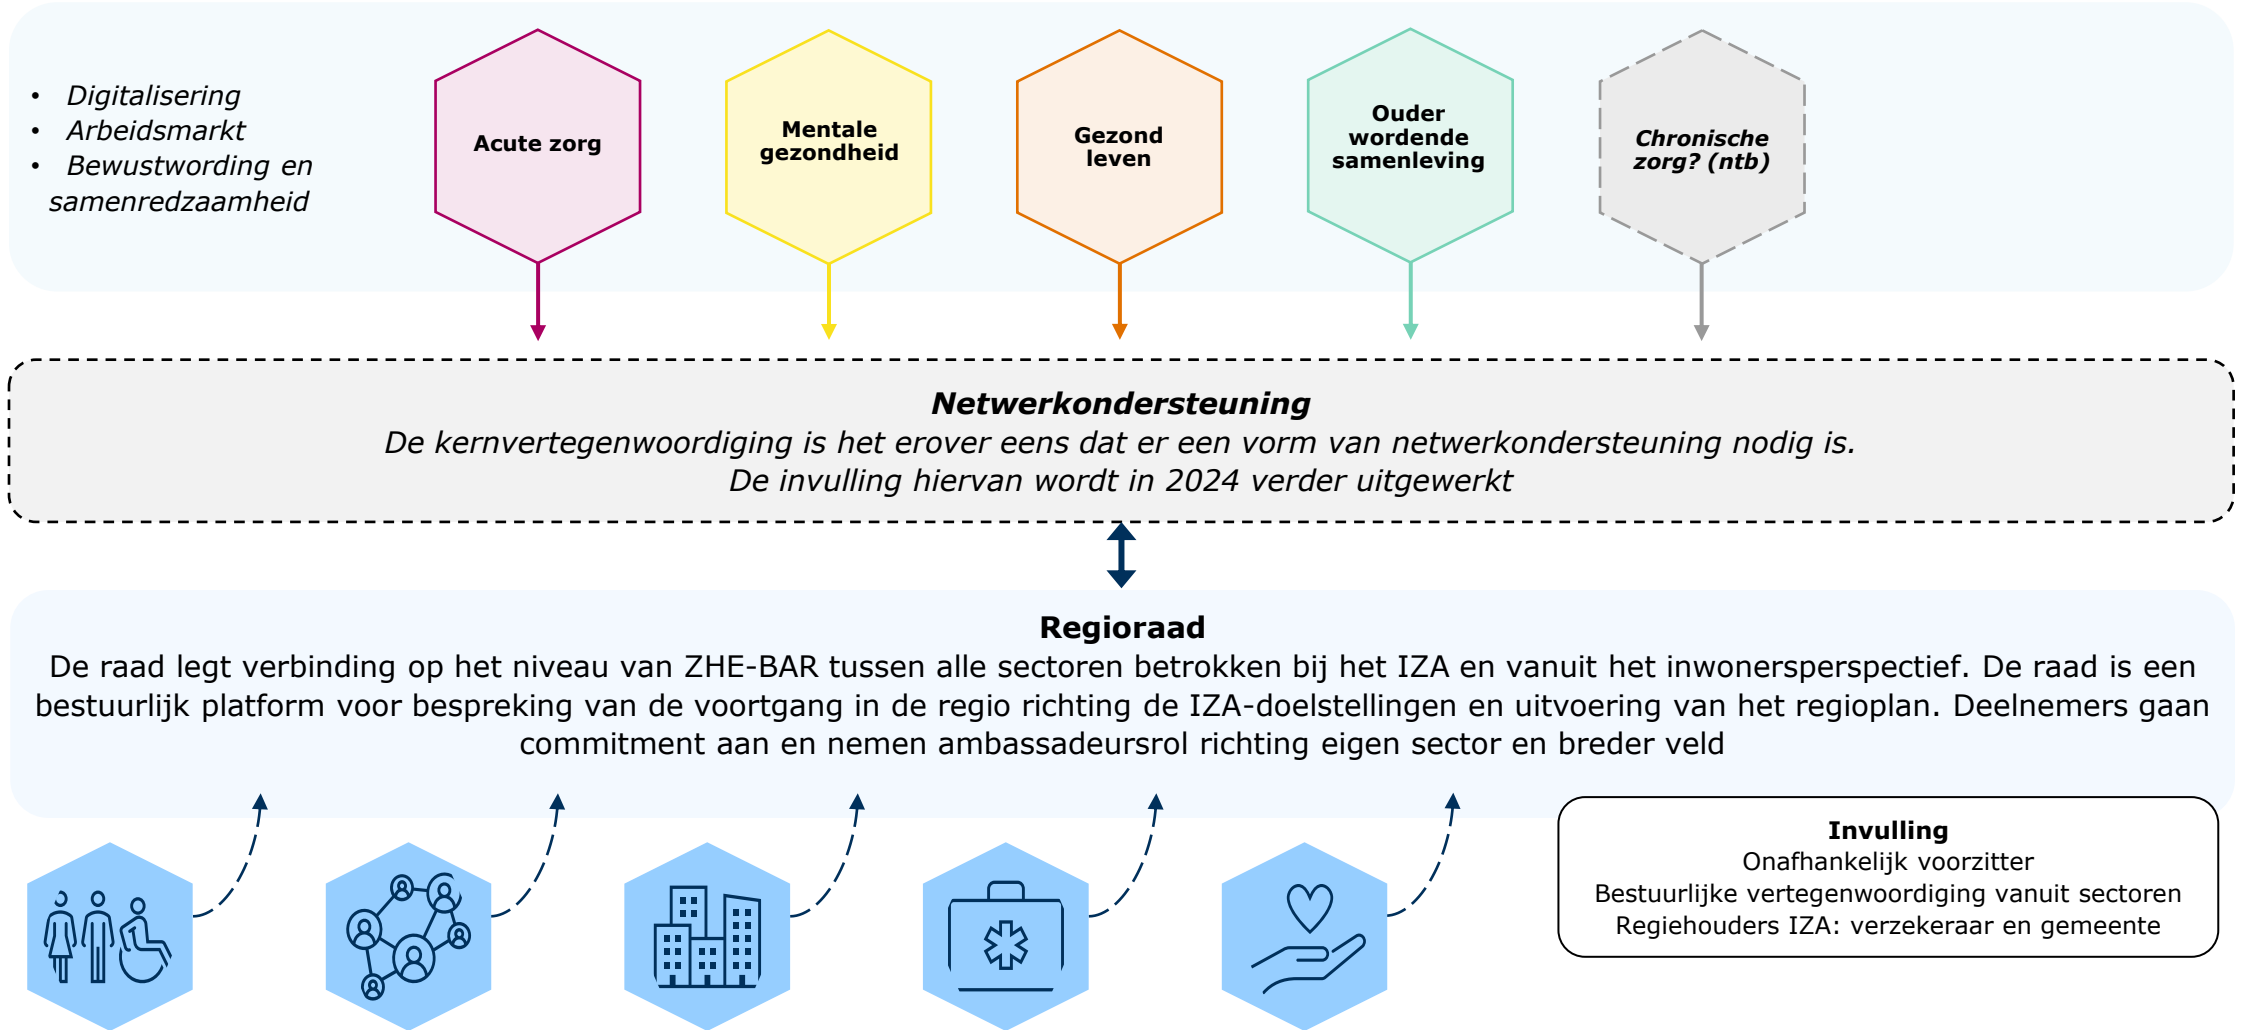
- Digitalisering
- Arbeidsmarkt
- Bewustwording en samenredzaamheid

Acute zorg

Mentale gezondheid

Gezond leven

Ouder wordende samenleving

Chronische zorg? (ntb)

**Netwerkondersteuning**
De kernvertegenwoordiging is het erover eens dat er een vorm van netwerkondersteuning nodig is.
De invulling hiervan wordt in 2024 verder uitgewerkt

**Regioraad**
De raad legt verbinding op het niveau van ZHE-BAR tussen alle sectoren betrokken bij het IZA en vanuit het inwonersperspectief. De raad is een bestuurlijk platform voor bespreking van de voortgang in de regio richting de IZA-doelstellingen en uitvoering van het regioplan. Deelnemers gaan commitment aan en nemen ambassadeursrol richting eigen sector en breder veld

**Invulling**
Onafhankelijk voorzitter
Bestuurlijke vertegenwoordiging vanuit sectoren
Regiehouders IZA: verzekeraar en gemeente